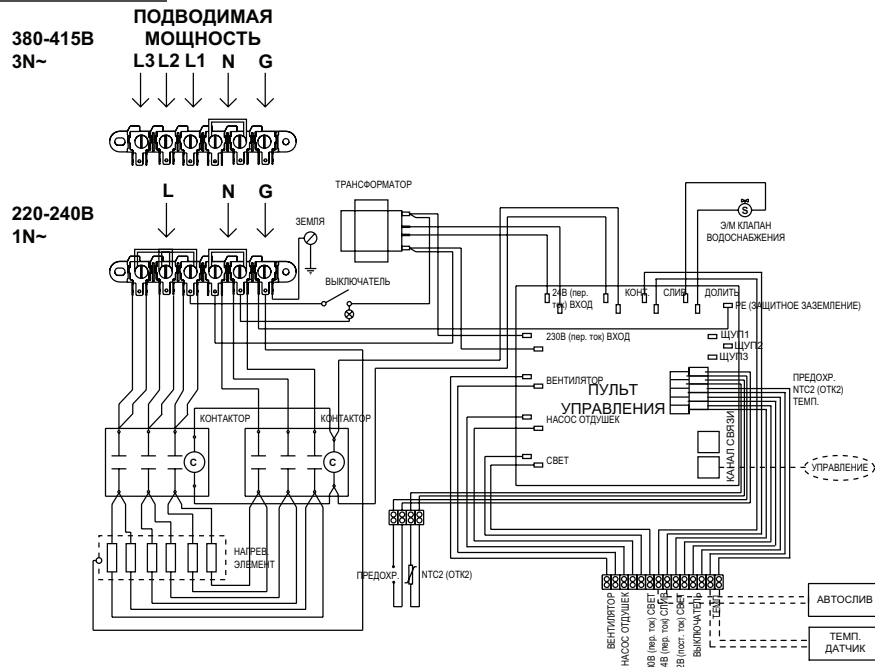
380-415В
3N~

ПОДВОДИМАЯ
МОЩНОСТЬ
L3 L2 L1 N G

220-240В
1N~

L N G

ТРАНСФОРМАТОР

ЗЕМЛЯ

ВЫКЛЮЧАТЕЛЬ

Э/М КЛАПАН
ВОДОСНАБЖЕНИЯ

24В (пер. ток) ВХОД
КОНС
СЛИВ
ДОЛИТЬ
PE (ЗАЩИТНОЕ ЗАЗЕМЛЕНИЕ)

230В (пер. ток) ВХОД
ЩУП1
ЩУП2
ЩУП3

ВЕНТИЛЯТОР
ПУЛЬТ
УПРАВЛЕНИЯ
НАСОС ОТДУШЕК

СВЕТ

ПРЕДОХР.
NTC2 (ОТК2)
ТЕМП.

КАНАЛ СВЯЗИ

УПРАВЛЕНИЕ

КОНТАКТОР
КОНТАКТОР

C
C

НАГРЕВ.
ЭЛЕМЕНТ

ПРЕДОХР.
NTC2 (ОТК2)

ВЕНТИЛЯТОР
НАСОС ОТДУШЕК
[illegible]В (пер. ток) СВЕТ
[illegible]В (пер. ток) СЛИВ
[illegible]2В (пост. ток) СВЕТ
ВЫКЛЮЧАТЕЛЬ
ТЕМП

АВТОСЛИВ

ТЕМП.
ДАТЧИК